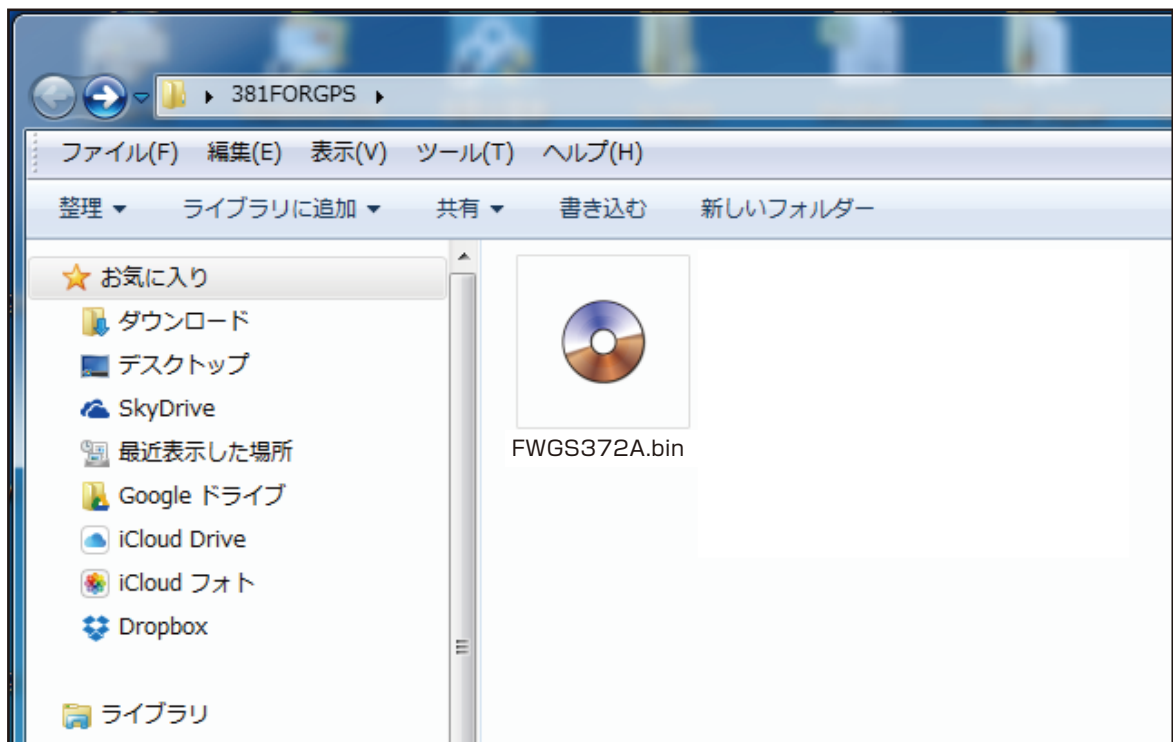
381FORGPS

ファイル(F) 編集(E) 表示(V) ツール(T) ヘルプ(H)

整理 ▾ ライブラリに追加 ▾ 共有 ▾ 書き込む 新しいフォルダー

お気に入り
ダウンロード
デスクトップ
SkyDrive
最近表示した場所
Google ドライブ
iCloud Drive
iCloud フォト
Dropbox

ライブラリ

FWGS372A.bin